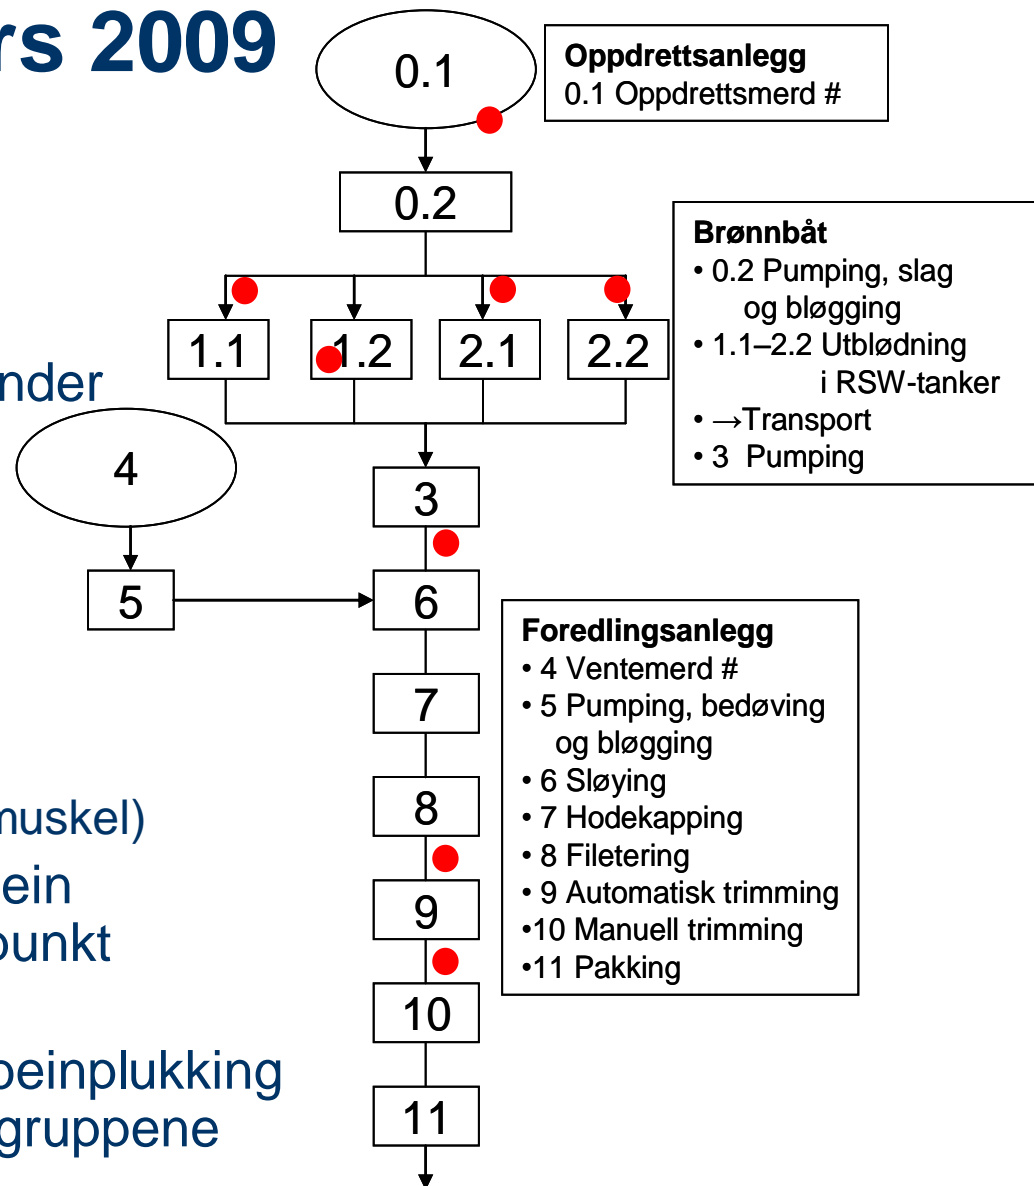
rs 2009

nder

muskel)
ein
punkt

beinplukking
gruppene

0.1

Oppdrettsanlegg
0.1 Oppdrettsmerd #

0.2

Brønnbåt
• 0.2 Pumping, slag og bløgging
• 1.1–2.2 Utblødning i RSW-tanker
• →Transport
• 3 Pumping

1.1
1.2
2.1
2.2

4

3

5

6

7

8

9

10

11

Foredlingsanlegg
• 4 Ventemerd #
• 5 Pumping, bedøving og bløgging
• 6 Sløying
• 7 Hodekapping
• 8 Filetering
• 9 Automatisk trimming
•10 Manuell trimming
•11 Pakking